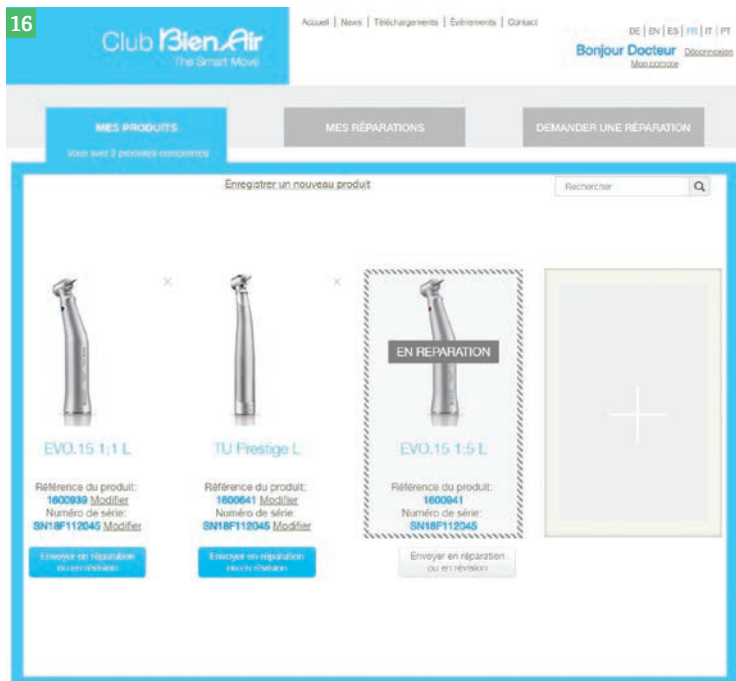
16

Club Bien Air
The Smart Move

Accueil | News | Téléchargements | Événements | Contact

DE | EN | ES | FR | IT | PT

Bonjour Docteur Déconnexion
Mon compte

MES PRODUITS
Vous avez 2 produits enregistrés

MES RÉPARATIONS

DEMANDER UNE RÉPARATION

Enregistrer un nouveau produit

Rechercher

EVO.15 1:1 L

Référence du produit:
1600939 Modifier
Numéro de série:
SN18F112045 Modifier

Envoyer en réparation ou en révision

TU Prestige L

Référence du produit:
1600641 Modifier
Numéro de série:
SN18F112045 Modifier

Envoyer en réparation ou en révision

EN REPARATION

EVO.15 1:5 L

Référence du produit:
1600941
Numéro de série:
SN18F112045

Envoyer en réparation ou en révision